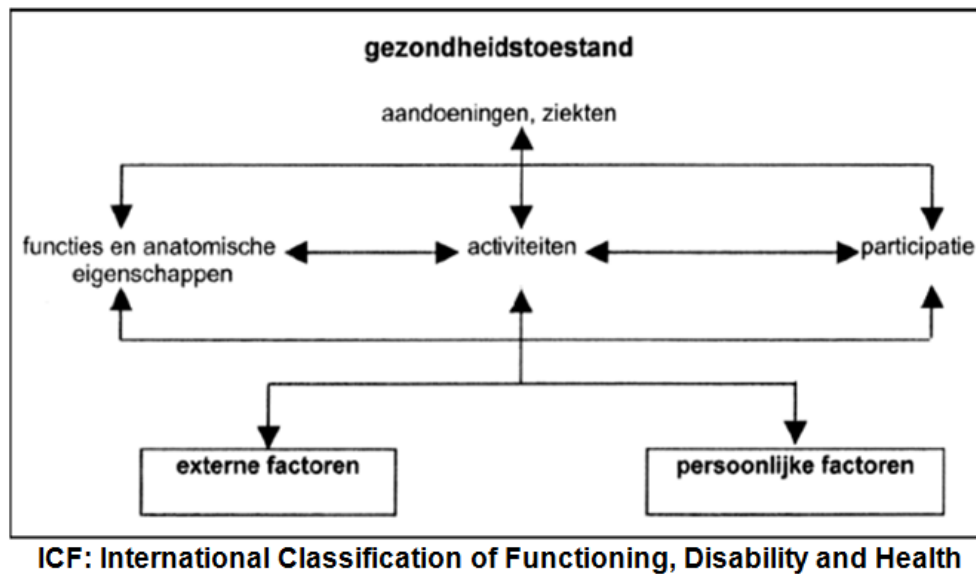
gezondheidstoestand

aandoeningen, ziekten

functies en anatomische eigenschappen

activiteiten

participatie

externe factoren

persoonlijke factoren

ICF: International Classification of Functioning, Disability and Health